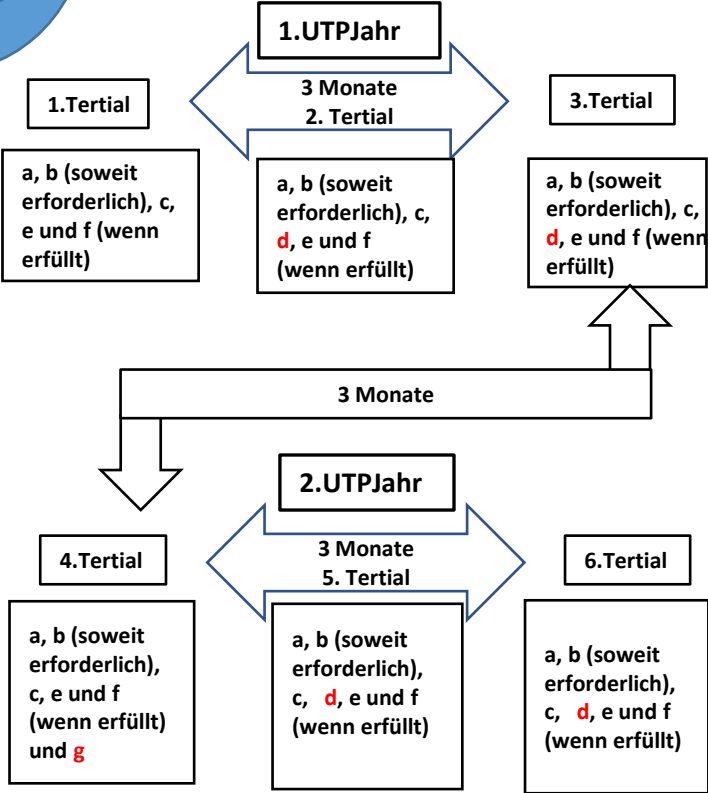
1.UTPJahr

1.Tertial

3 Monate
2. Tertial

3.Tertial

a, b (soweit erforderlich), c, e und f (wenn erfüllt)

a, b (soweit erforderlich), c, d, e und f (wenn erfüllt)

a, b (soweit erforderlich), c, d, e und f (wenn erfüllt)

3 Monate

2.UTPJahr

4.Tertial

3 Monate
5. Tertial

6.Tertial

a, b (soweit erforderlich), c, e und f (wenn erfüllt) und g

a, b (soweit erforderlich), c, d, e und f (wenn erfüllt)

a, b (soweit erforderlich), c, d, e und f (wenn erfüllt)